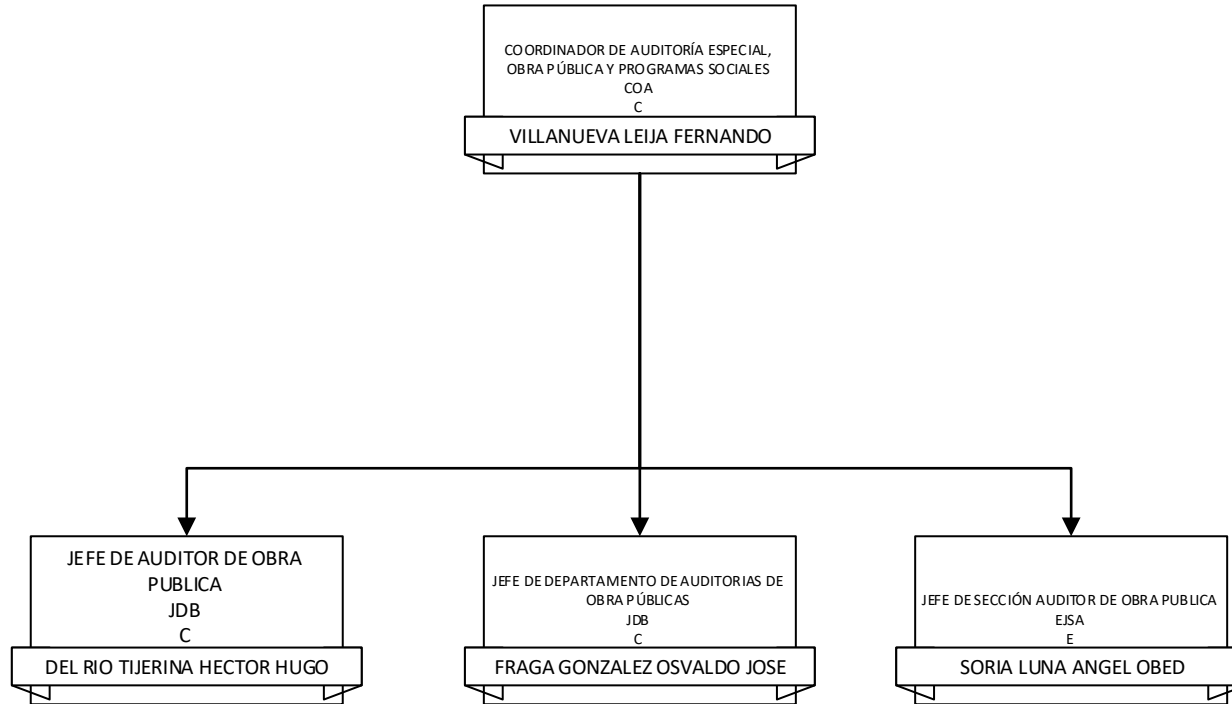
COORDINADOR DE AUDITORÍA ESPECIAL, OBRA PÚBLICA Y PROGRAMAS SOCIALES
COA
C
VILLANUEVA LEIJA FERNANDO

JEFE DE AUDITOR DE OBRA PUBLICA
JDB
C
DEL RIO TIJERINA HECTOR HUGO

JEFE DE DEPARTAMENTO DE AUDITORIAS DE OBRA PÚBLICAS
JDB
C
FRAGA GONZALEZ OSVALDO JOSE

JEFE DE SECCIÓN AUDITOR DE OBRA PUBLICA
EJSA
E
SORIA LUNA ANGEL OBED